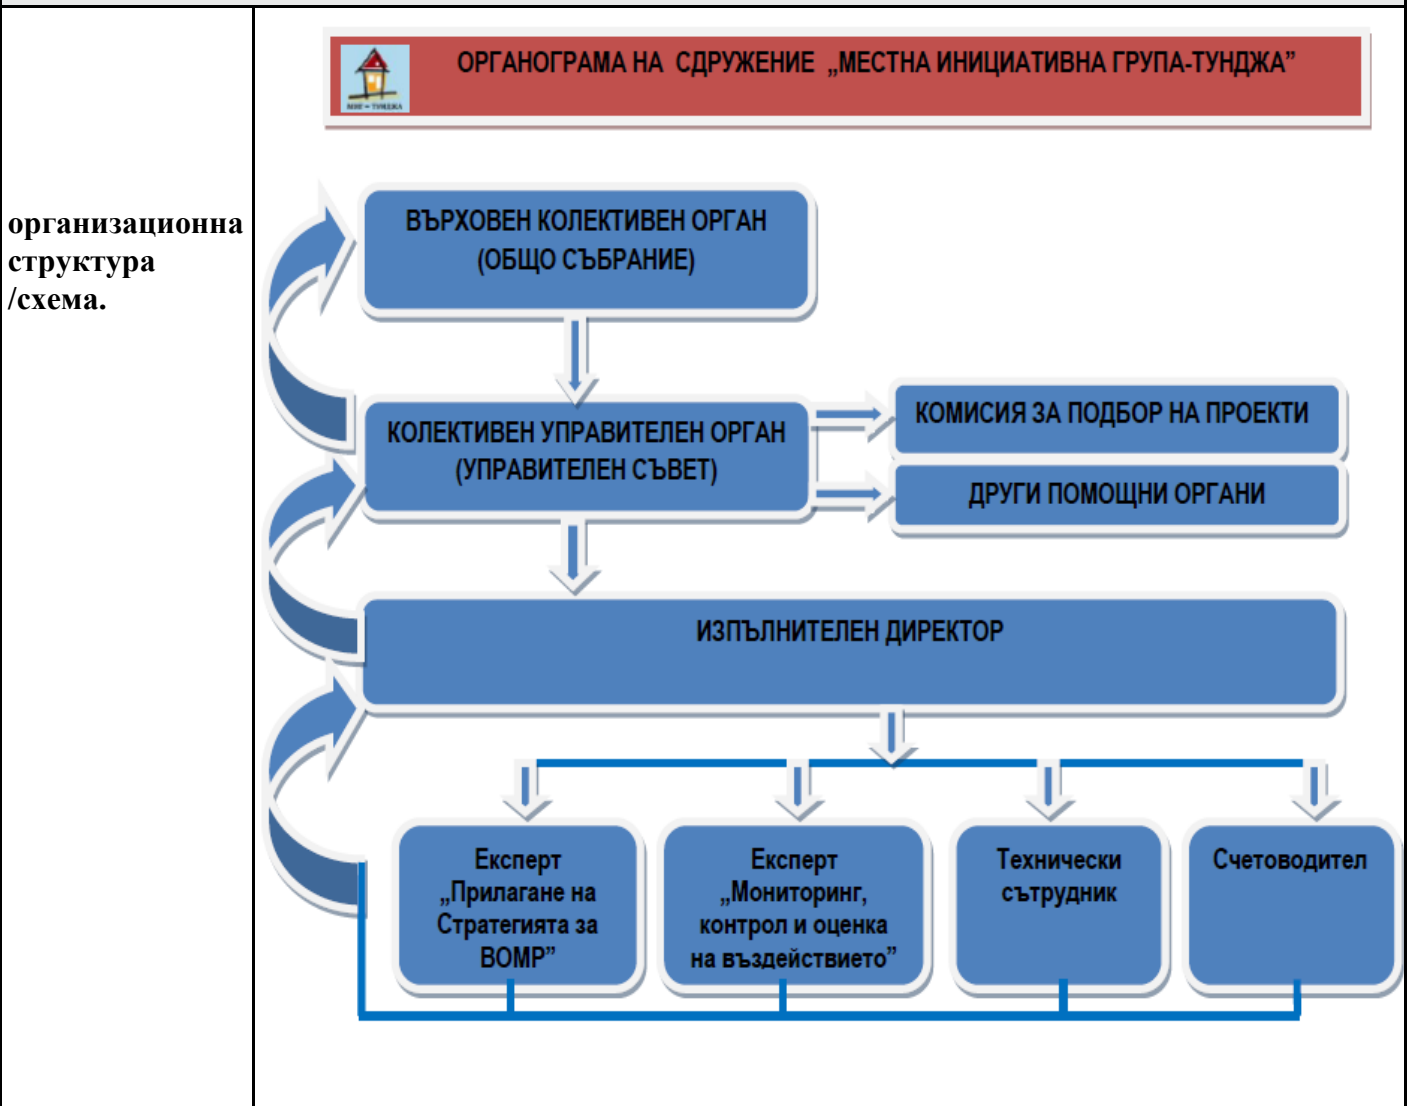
организационна структура /схема.

МИГ – ТУНДЖА

ОРГАНОГРАМА НА СДРУЖЕНИЕ „МЕСТНА ИНИЦИАТИВНА ГРУПА-ТУНДЖА"

ВЪРХОВЕН КОЛЕКТИВЕН ОРГАН (ОБЩО СЪБРАНИЕ)

КОЛЕКТИВЕН УПРАВИТЕЛЕН ОРГАН (УПРАВИТЕЛЕН СЪВЕТ)

КОМИСИЯ ЗА ПОДБОР НА ПРОЕКТИ

ДРУГИ ПОМОЩНИ ОРГАНИ

ИЗПЪЛНИТЕЛЕН ДИРЕКТОР

Експерт „Прилагане на Стратегията за ВОМР"

Експерт „Мониторинг, контрол и оценка на въздействието"

Технически сътрудник

Счетоводител